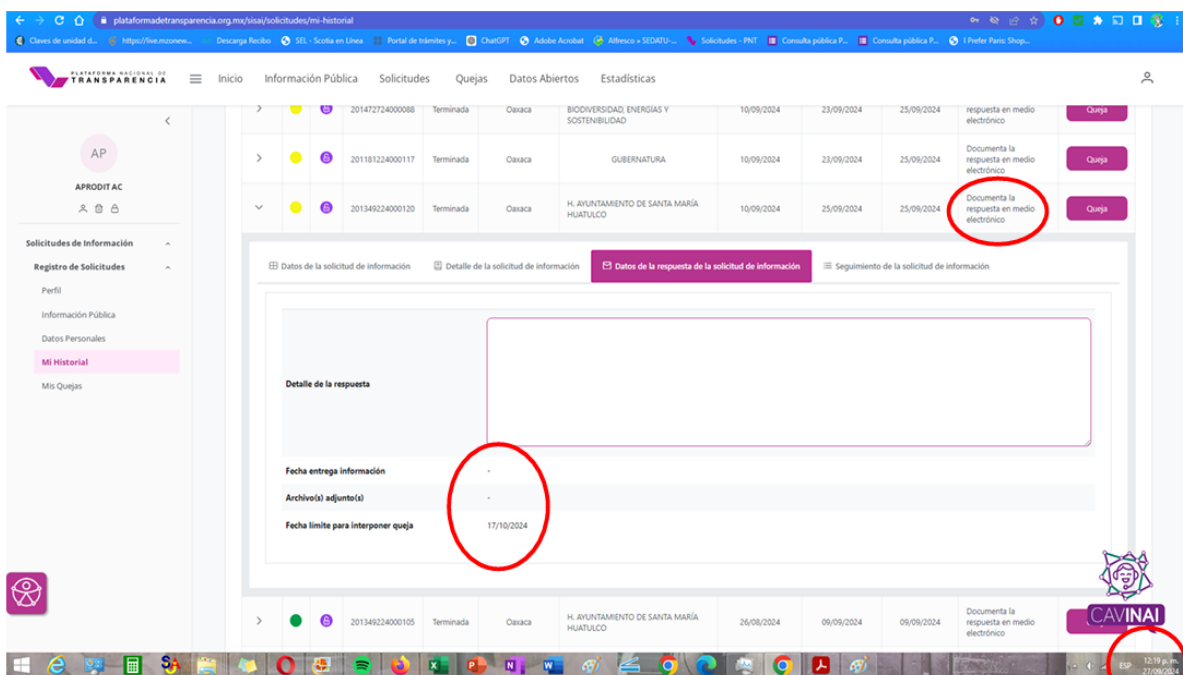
plataformadetransparencia.org.mx/sisai/solicitudes/mi-historial

Claves de unidad d... https://live.mzonew... Descarga Recibo SEL - Scotia en Línea Portal de trámites y... ChatGPT Adobe Acrobat Alfresco » SEDATU-... Solicitudes - PNT Consulta pública P... Consulta pública P... I Prefer Paris: Shop...

PLATAFORMA NACIONAL DE TRANSPARENCIA

Inicio Información Pública Solicitudes Quejas Datos Abiertos Estadísticas

AP
APRODIT AC

Solicitudes de Información
Registro de Solicitudes
Perfil
Información Pública
Datos Personales
Mi Historial
Mis Quejas

| | | | | | | | | | | |
|---|---|---|---|---|---|---|---|---|---|---|
| > | | | 201472724000088 | Terminada | Oaxaca | BIODIVERSIDAD, ENERGÍAS Y SOSTENIBILIDAD | 10/09/2024 | 23/09/2024 | 25/09/2024 | respuesta en medio electrónico | Queja |
| > | | | 201181224000117 | Terminada | Oaxaca | GUBERNATURA | 10/09/2024 | 23/09/2024 | 25/09/2024 | Documenta la respuesta en medio electrónico | Queja |
| v | | | 201349224000120 | Terminada | Oaxaca | H. AYUNTAMIENTO DE SANTA MARÍA HUATULCO | 10/09/2024 | 25/09/2024 | 25/09/2024 | Documenta la respuesta en medio electrónico | Queja |

Datos de la solicitud de información Detalle de la solicitud de información Datos de la respuesta de la solicitud de información Seguimiento de la solicitud de información

Detalle de la respuesta

Fecha entrega información -
Archivo(s) adjunto(s) -
Fecha límite para interponer queja 17/10/2024

| | | | | | | | | | | |
|---|---|---|---|---|---|---|---|---|---|---|
| > | | | 201349224000105 | Terminada | Oaxaca | H. AYUNTAMIENTO DE SANTA MARÍA HUATULCO | 26/08/2024 | 09/09/2024 | 09/09/2024 | Documenta la respuesta en medio electrónico | |

CAVINAI

ESP 12:19 p. m. 27/09/2024